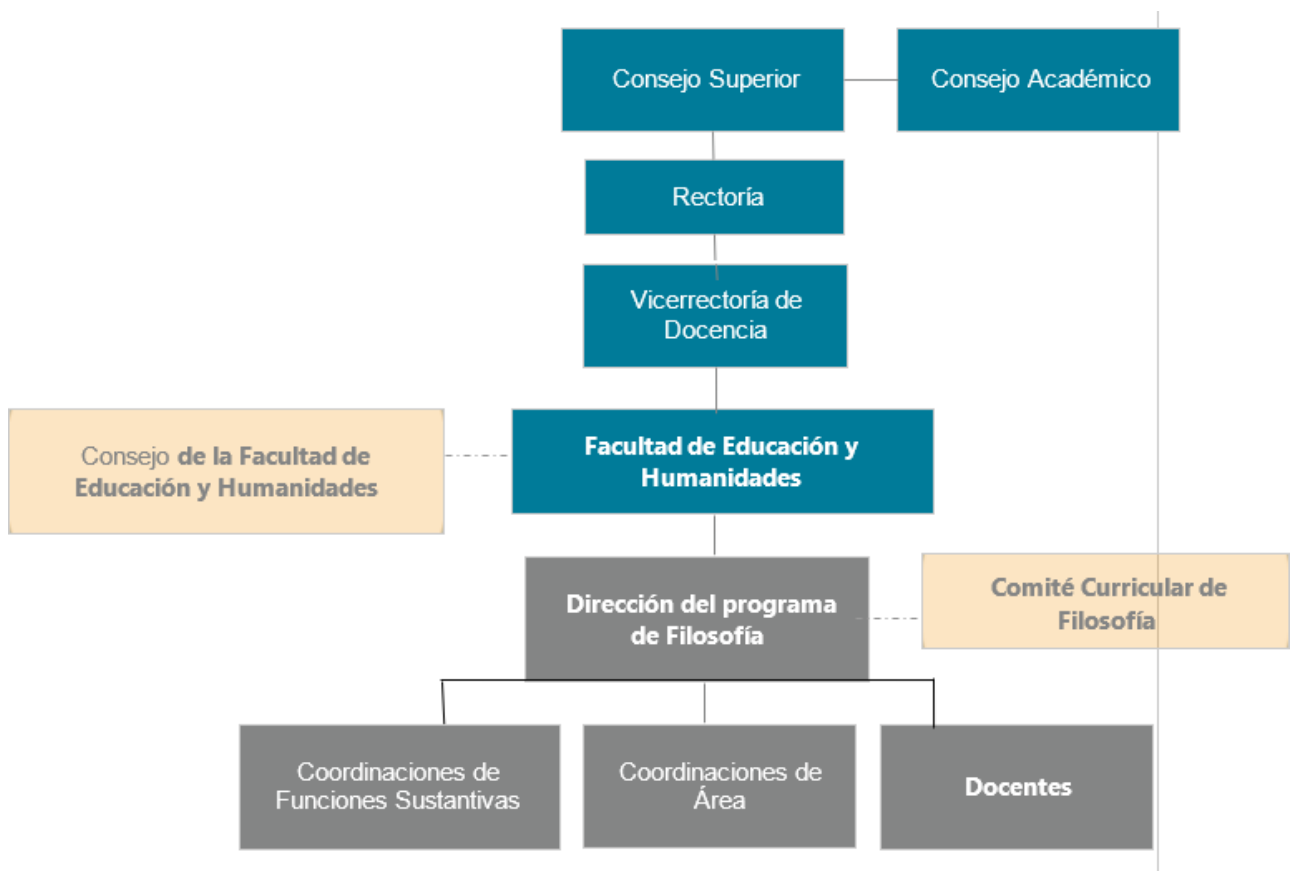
Consejo Superior

Consejo Académico

Rectoría

Vicerrectoría de Docencia

Consejo de la Facultad de Educación y Humanidades

Facultad de Educación y Humanidades

Dirección del programa de Filosofía

Comité Curricular de Filosofía

Coordinaciones de Funciones Sustantivas

Coordinaciones de Área

Docentes